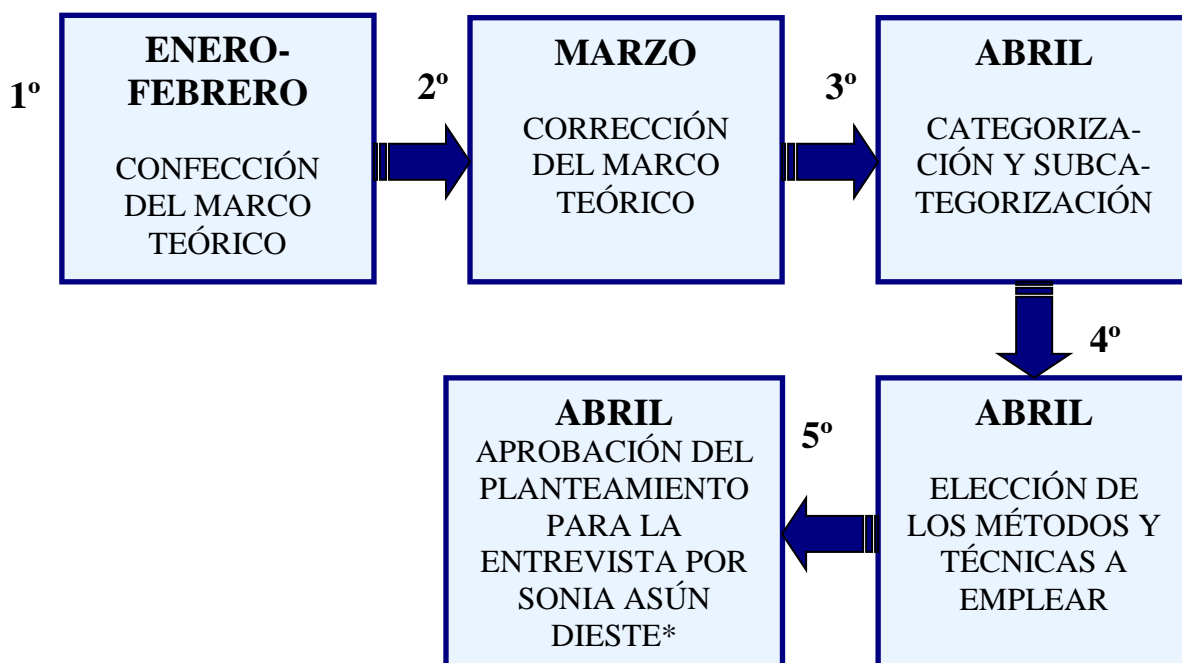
1º

ENERO-FEBRERO

CONFECCIÓN DEL MARCO TEÓRICO

2º

MARZO

CORRECCIÓN DEL MARCO TEÓRICO

3º

ABRIL

CATEGORIZACIÓN Y SUBCATEGORIZACIÓN

4º

ABRIL

ELECCIÓN DE LOS MÉTODOS Y TÉCNICAS A EMPLEAR

5º

ABRIL
APROBACIÓN DEL PLANTEAMIENTO PARA LA ENTREVISTA POR SONIA ASÚN DIESTE*